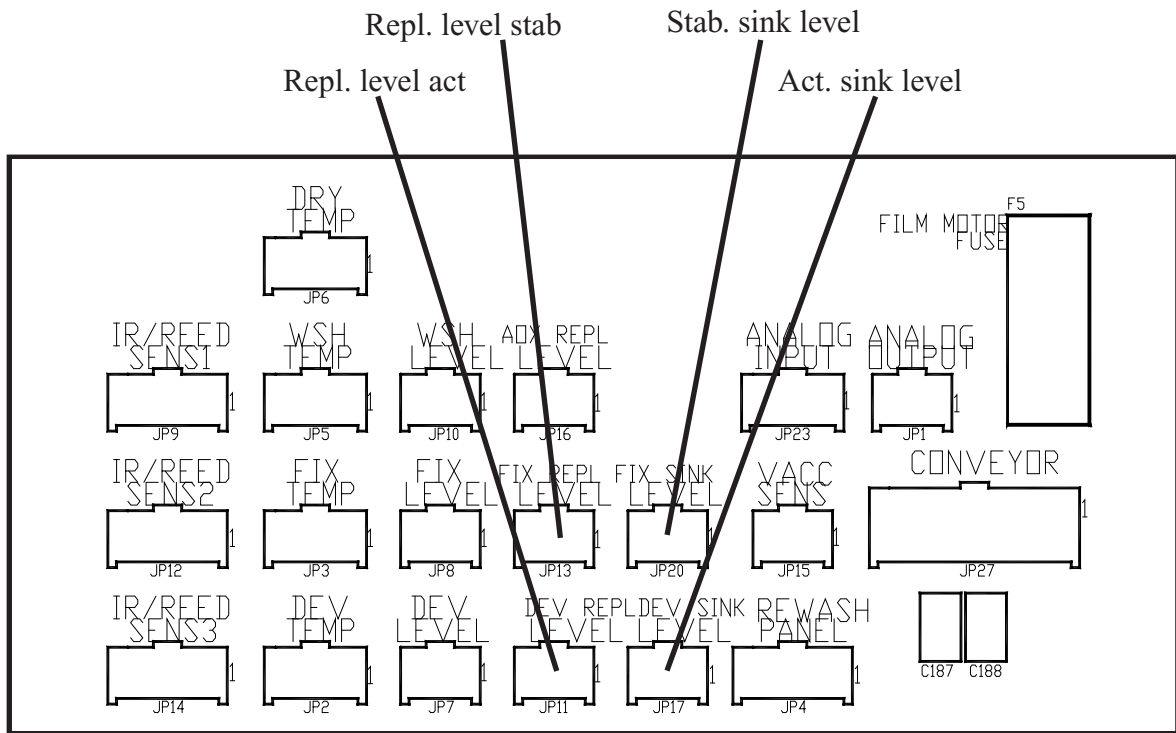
Repl. level stab

Stab. sink level

Repl. level act

Act. sink level

DRY TEMP

1

JP6

F5

FILM MOTOR FUSE

IR/REED SENS1

1

JP9

WSH TEMP

1

JP5

WSH LEVEL

1

JP10

ADX REPL LEVEL

1

JP16

ANALOG INPUT

1

JP23

ANALOG OUTPUT

1

JP1

IR/REED SENS2

1

JP12

FIX TEMP

1

JP3

FIX LEVEL

1

JP8

FIX REPL LEVEL

1

JP13

FIX SINK LEVEL

1

JP20

VACC SENS

1

JP15

CONVEYOR

1

JP27

IR/REED SENS3

1

JP14

DEV TEMP

1

JP2

DEV LEVEL

1

JP7

DEV REPL LEVEL

1

JP11

DEV SINK LEVEL

1

JP17

REWASH PANEL

1

JP4

C187

C188